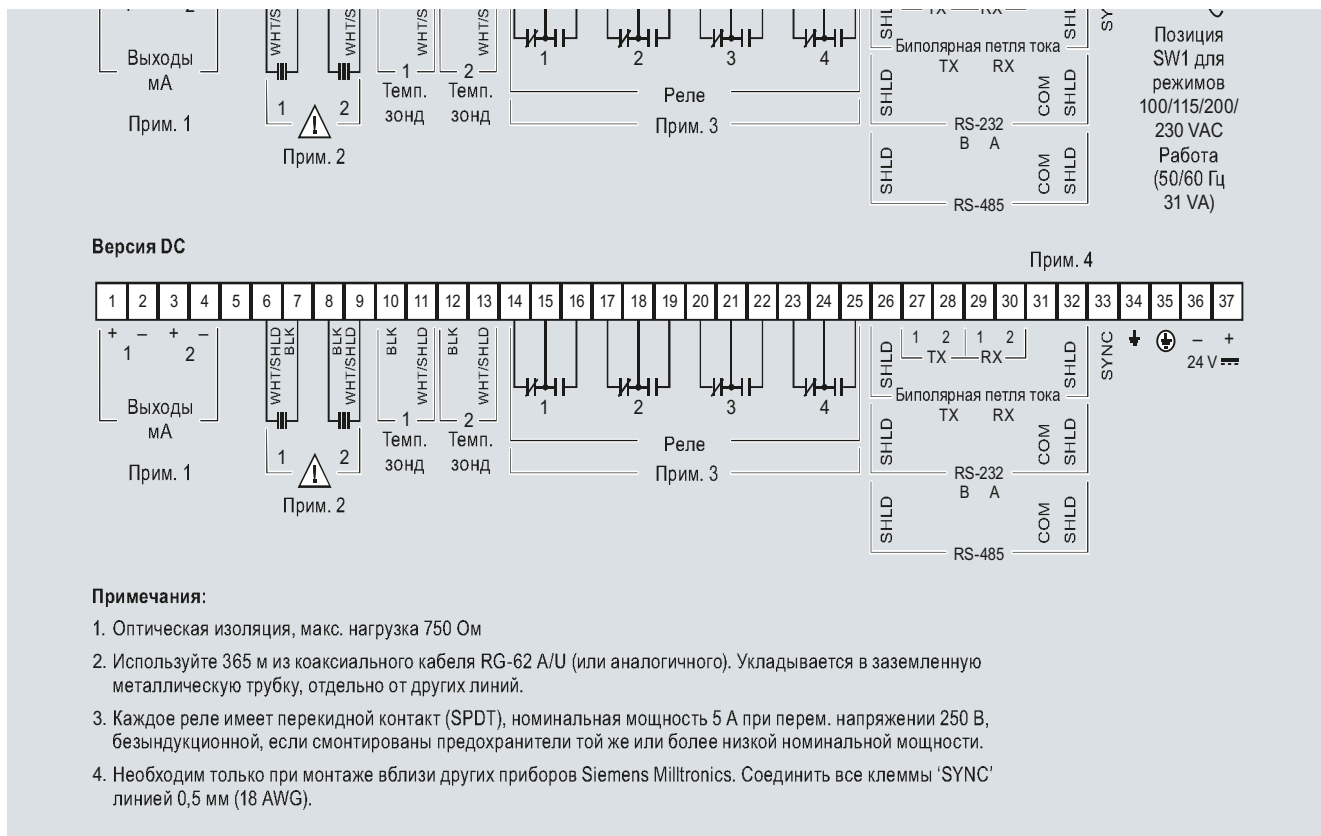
2 WHT/S WHT/S WHT/S WHT/S SHLD TX RX SHLD SY

Выходы мА

Прим. 1

1 2

Прим. 2

1 Темп. зонд

2 Темп. зонд

1 2 3 4

Реле

Прим. 3

Биполярная петля тока
TX RX

SHLD COM SHLD
RS-232
B A

SHLD COM SHLD
RS-485

Позиция SW1 для режимов 100/115/200/230 VAC Работа (50/60 Гц 31 VA)

Версия DC

Прим. 4

| 1 | 2 | 3 | 4 | 5 | 6 | 7 | 8 | 9 | 10 | 11 | 12 | 13 | 14 | 15 | 16 | 17 | 18 | 19 | 20 | 21 | 22 | 23 | 24 | 25 | 26 | 27 | 28 | 29 | 30 | 31 | 32 | 33 | 34 | 35 | 36 | 37 |
|---|---|---|---|---|---|---|---|---|---|---|---|---|---|---|---|---|---|---|---|---|---|---|---|---|---|---|---|---|---|---|---|---|---|---|---|---|

+ – + –
1 2

Выходы мА

Прим. 1

WHT/SHLD BLK BLK WHT/SHLD BLK WHT/SHLD BLK WHT/SHLD

1 2

Прим. 2

1 Темп. зонд

2 Темп. зонд

1 2 3 4

Реле

Прим. 3

SHLD 1 2 TX 1 2 RX SHLD

Биполярная петля тока
TX RX

SHLD COM SHLD
RS-232
B A

SHLD COM SHLD
RS-485

SYNC

– +
24 V

Примечания:

1. Оптическая изоляция, макс. нагрузка 750 Ом

2. Используйте 365 м из коаксиального кабеля RG-62 A/U (или аналогичного). Укладывается в заземленную металлическую трубку, отдельно от других линий.

3. Каждое реле имеет перекидной контакт (SPDT), номинальная мощность 5 A при перем. напряжении 250 В, безындукционной, если смонтированы предохранители той же или более низкой номинальной мощности.

4. Необходим только при монтаже вблизи других приборов Siemens Milltronics. Соединить все клеммы 'SYNC' линией 0,5 мм (18 AWG).